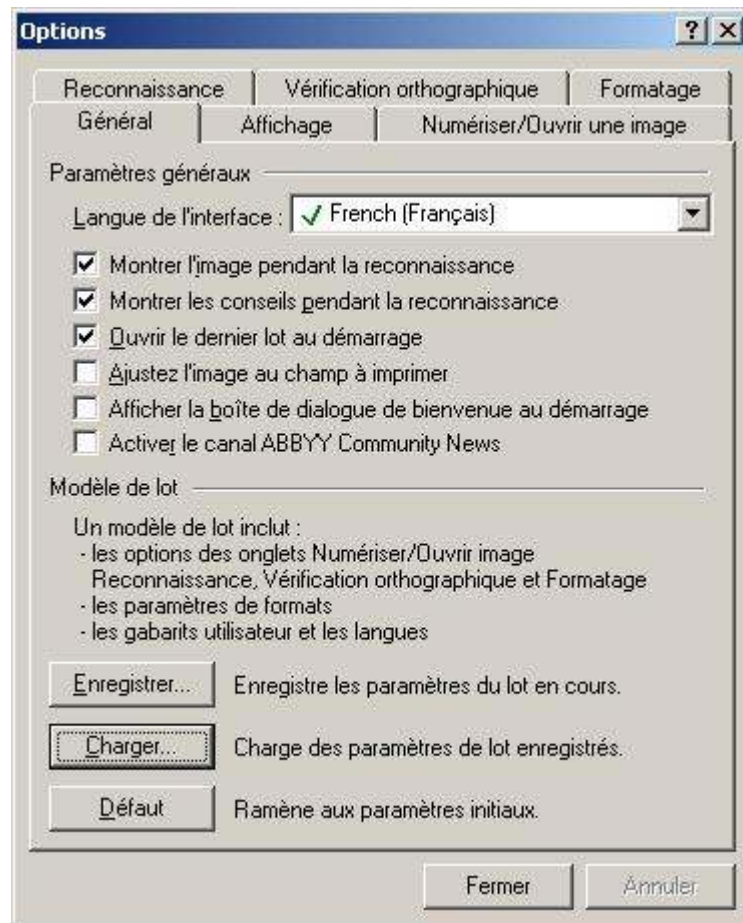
Options

?

×

Reconnaissance

Vérification orthographique

Formatage

Général

Affichage

Numériser/Ouvrir une image

Paramètres généraux

Langue de l'interface : ✓ French (Français)

☑ Montrer l'image pendant la reconnaissance

☑ Montrer les conseils pendant la reconnaissance

☑ Ouvrir le dernier lot au démarrage

☐ Ajustez l'image au champ à imprimer

☐ Afficher la boîte de dialogue de bienvenue au démarrage

☐ Activer le canal ABBYY Community News

Modèle de lot

Un modèle de lot inclut :
- les options des onglets Numériser/Ouvrir image Reconnaissance, Vérification orthographique et Formatage
- les paramètres de formats
- les gabarits utilisateur et les langues

Enregistrer... Enregistre les paramètres du lot en cours.

Charger... Charge des paramètres de lot enregistrés.

Défaut Ramène aux paramètres initiaux.

Fermer

Annuler